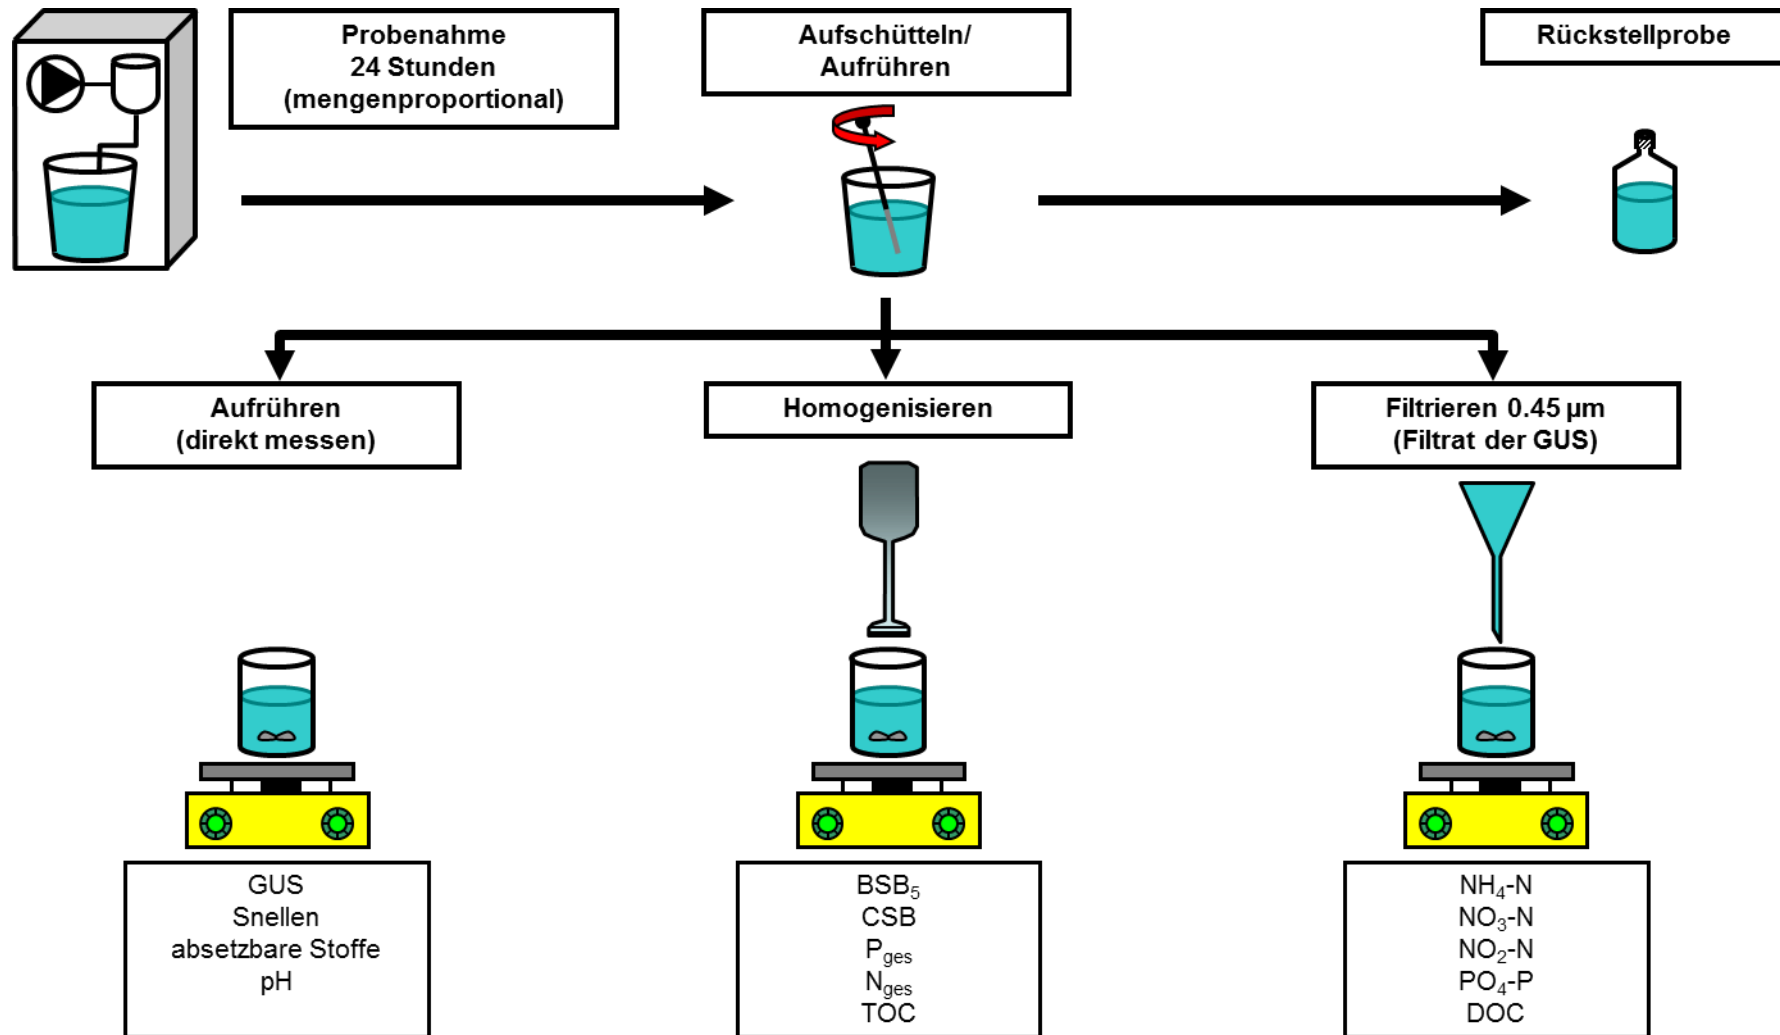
Probenahme
24 Stunden
(mengenproportional)

Aufschütteln/
Aufrühren

Rückstellprobe

Aufrühren
(direkt messen)

Homogenisieren

Filtrieren 0.45 µm
(Filtrat der GUS)

GUS
Snellen
absetzbare Stoffe
pH

$BSB_5$
CSB
$P_{ges}$
$N_{ges}$
TOC

$NH_4$-N
$NO_3$-N
$NO_2$-N
$PO_4$-P
DOC